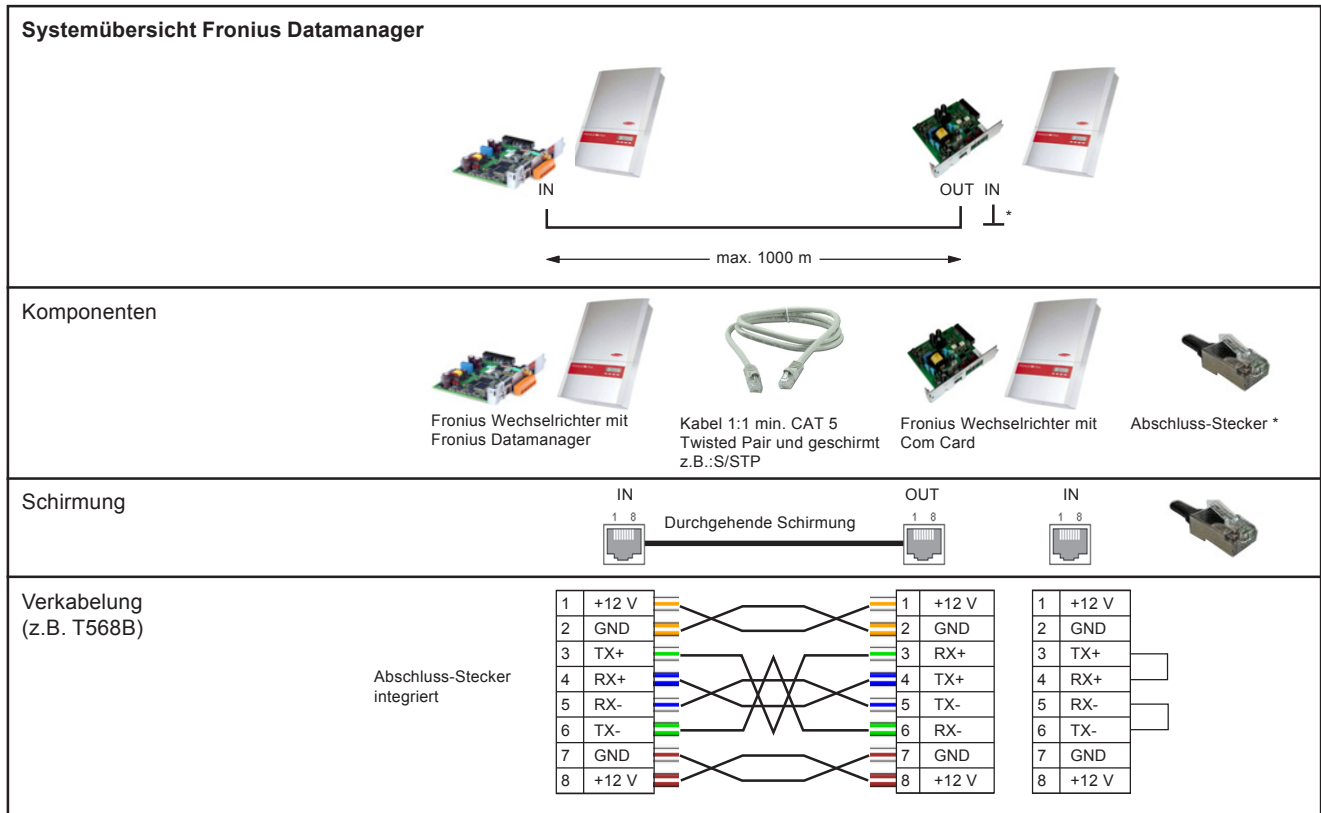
Systemübersicht Fronius Datamanager

IN

OUT IN

*

max. 1000 m

Komponenten

Fronius Wechselrichter mit Fronius Datamanager

Kabel 1:1 min. CAT 5 Twisted Pair und geschirmt z.B.:S/STP

Fronius Wechselrichter mit Com Card

Abschluss-Stecker *

Schirmung

IN
1 8

Durchgehende Schirmung

OUT
1 8

IN
1 8

Verkabelung (z.B. T568B)

Abschluss-Stecker integriert

| 1 | +12 V |
|---|---|
| 2 | GND |
| 3 | TX+ |
| 4 | RX+ |
| 5 | RX- |
| 6 | TX- |
| 7 | GND |
| 8 | +12 V |

| 1 | +12 V |
|---|---|
| 2 | GND |
| 3 | RX+ |
| 4 | TX+ |
| 5 | TX- |
| 6 | RX- |
| 7 | GND |
| 8 | +12 V |

| 1 | +12 V |
|---|---|
| 2 | GND |
| 3 | TX+ |
| 4 | RX+ |
| 5 | RX- |
| 6 | TX- |
| 7 | GND |
| 8 | +12 V |